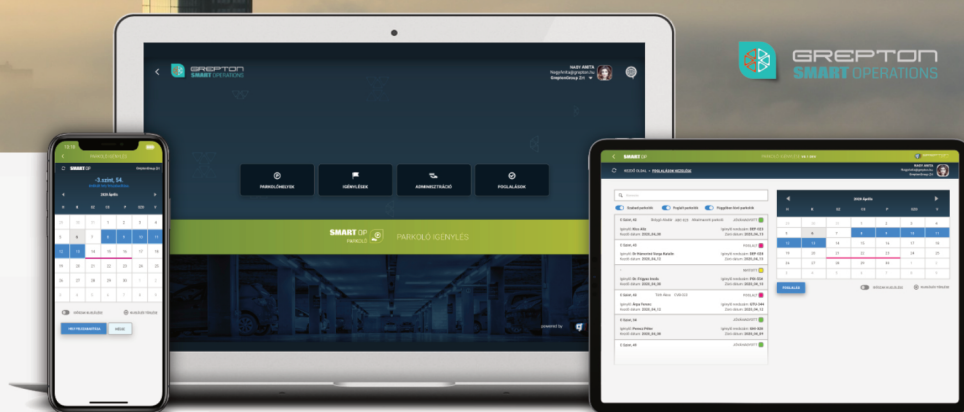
GREPTON
SMART OPERATIONS

GREPTON
SMART OPERATIONS

PARKOLÓHELYEK
IGÉNYLÉSEK
ADMINISZTRÁCIÓ
FOGLALÁSOK

SMART OP
PARKOLÓ
PARKOLÓ IGÉNYLÉS

powered by

PARKOLÓ IGÉNYLÉS
-3 szint, 54
2020 Április

SMART OP
PARKOLÁSI IGÉNYLÉSEK
2020 Április
FOGLALÁS